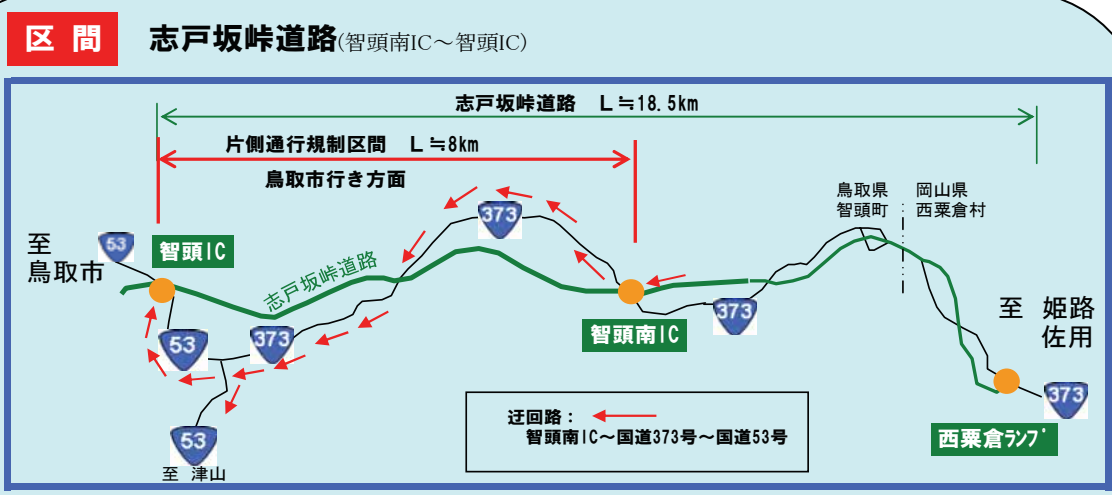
区 間　志戸坂峠道路(智頭南IC～智頭IC)

志戸坂峠道路　L≒18.5km

片側通行規制区間　L≒8km

鳥取市行き方面

至
鳥取市

53

智頭IC

志戸坂峠道路

373

53

373

53

至 津山

373

智頭南IC

373

鳥取県
智頭町

岡山県
西粟倉村

至 姫路
佐用

373

西粟倉ランプ

迂回路：
智頭南IC～国道373号～国道53号